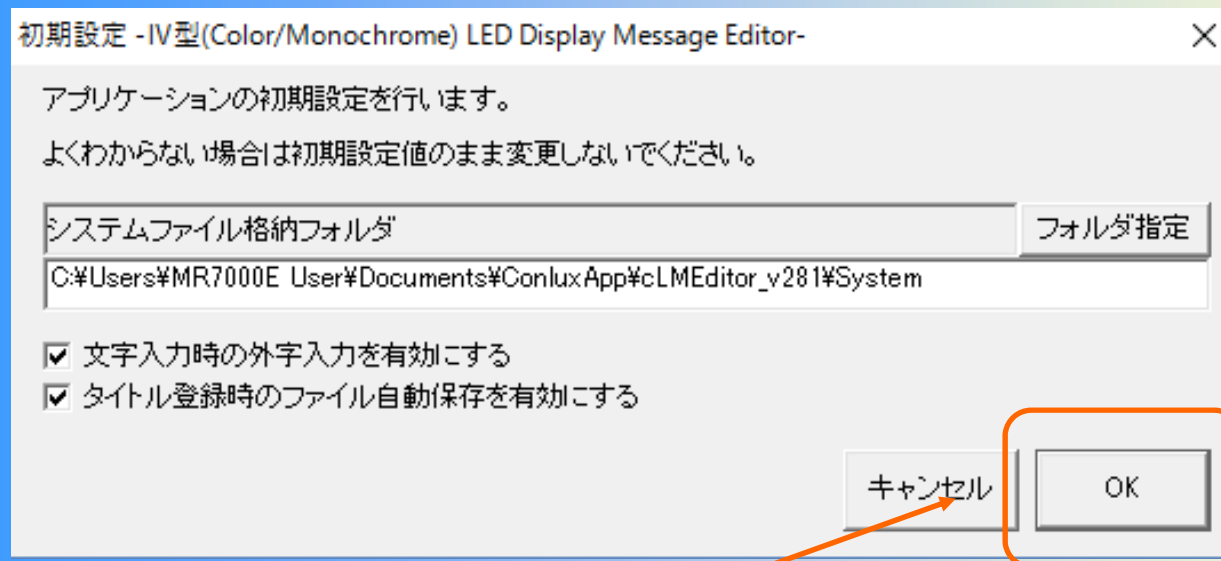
初期設定 -IV型(Color/Monochrome) LED Display Message Editor-

アプリケーションの初期設定を行います。

よくわからない場合は初期設定値のまま変更しないでください。

システムファイル格納フォルダ

フォルダ指定

C:¥Users¥MR7000E User¥Documents¥ConluxApp¥cLMEditor_v281¥System

☑ 文字入力時の外字入力を有効にする

☑ タイトル登録時のファイル自動保存を有効にする

キャンセル

OK